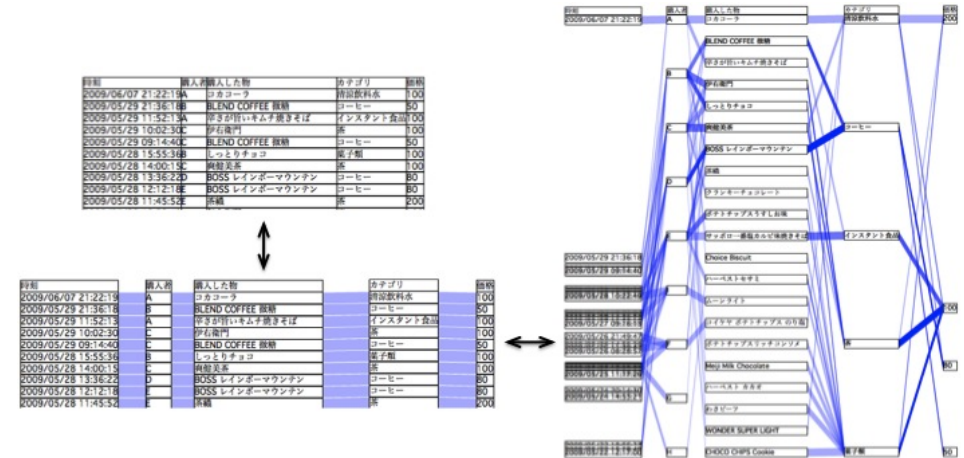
| 時刻 | 購入者 | 購入した物 | カテゴリ | 価格 |
|---|---|---|---|---|
| 2009/06/07 21:22:19 | A | コカコーラ | 清涼飲料水 | 100 |
| 2009/05/29 21:36:18 | B | BLEND COFFEE 微糖 | コーヒー | 50 |
| 2009/05/29 11:52:13 | A | 辛さが旨いキムチ焼きそば | インスタント食品 | 100 |
| 2009/05/29 10:02:30 | C | 伊右衛門 | 茶 | 100 |
| 2009/05/29 09:14:40 | C | BLEND COFFEE 微糖 | コーヒー | 50 |
| 2009/05/28 15:55:36 | B | しっとりチョコ | 菓子類 | 100 |
| 2009/05/28 14:00:15 | C | 爽健美茶 | 茶 | 100 |
| 2009/05/28 13:36:22 | D | BOSS レインボーマウンテン | コーヒー | 80 |
| 2009/05/28 12:12:18 | E | BOSS レインボーマウンテン | コーヒー | 80 |
| 2009/05/28 11:45:52 | E | 茶織 | 茶 | 200 |

| 時刻 | 購入者 | 購入した物 | カテゴリ | 価格 |
|---|---|---|---|---|
| 2009/06/07 21:22:19 | A | コカコーラ | 清涼飲料水 | 100 |
| 2009/05/29 21:36:18 | B | BLEND COFFEE 微糖 | コーヒー | 50 |
| 2009/05/29 11:52:13 | A | 辛さが旨いキムチ焼きそば | インスタント食品 | 100 |
| 2009/05/29 10:02:30 | C | 伊右衛門 | 茶 | 100 |
| 2009/05/29 09:14:40 | C | BLEND COFFEE 微糖 | コーヒー | 50 |
| 2009/05/28 15:55:36 | B | しっとりチョコ | 菓子類 | 100 |
| 2009/05/28 14:00:15 | C | 爽健美茶 | 茶 | 100 |
| 2009/05/28 13:36:22 | D | BOSS レインボーマウンテン | コーヒー | 80 |
| 2009/05/28 12:12:18 | E | BOSS レインボーマウンテン | コーヒー | 80 |
| 2009/05/28 11:45:52 | E | 茶織 | 茶 | 200 |

時刻
2009/06/07 21:22:19
2009/05/29 21:36:18
2009/05/29 09:14:40
2009/05/28 15:22:49
2009/05/27 08:16:15
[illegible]
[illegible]
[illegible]

購入者
A
B
C
D
E
F
G
H
I

購入した物
コカコーラ
BLEND COFFEE 微糖
辛さが旨いキムチ焼きそば
伊右衛門
しっとりチョコ
爽健美茶
BOSS レインボーマウンテン
茶織
ブランキーチョコレート
ポテトチップスうすしお味
サッポロ一番塩ラーメン味噌ラーメン
Choice Biscuit
ハーベストセサミ
ムーンライト
コイケヤ ポテトチップス のり塩
ポテトチップスリッチコンソメ
Meiji Milk Chocolate
ハーベスト ココア
わさビーフ
WONDER SUPER LIGHT
CHOCO CHIPS Cookie

カテゴリ
清涼飲料水
コーヒー
インスタント食品
茶
菓子類

価格
200
100
80
50